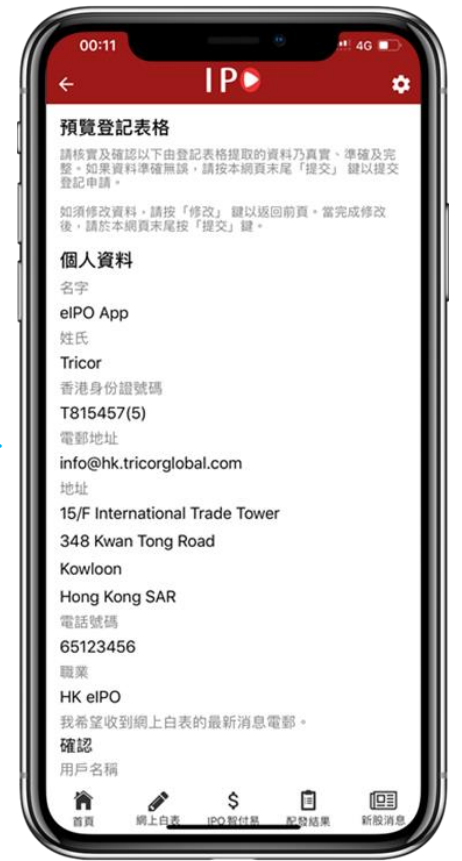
00:11
4G

IPO

預覽登記表格

請核實及確認以下由登記表格提取的資料乃真實、準確及完整。如果資料準確無誤，請按本網頁末尾「提交」鍵以提交登記申請。

如須修改資料，請按「修改」鍵以返回前頁。當完成修改後，請於本網頁末尾按「提交」鍵。

個人資料

名字
eIPO App
姓氏
Tricor
香港身份證號碼
T815457(5)
電郵地址
info@hk.tricorglobal.com
地址
15/F International Trade Tower
348 Kwan Tong Road
Kowloon
Hong Kong SAR
電話號碼
65123456
職業
HK eIPO
我希望收到網上白表的最新消息電郵。

確認
用戶名稱

首頁
網上白表
IPO智付易
配發結果
新股消息